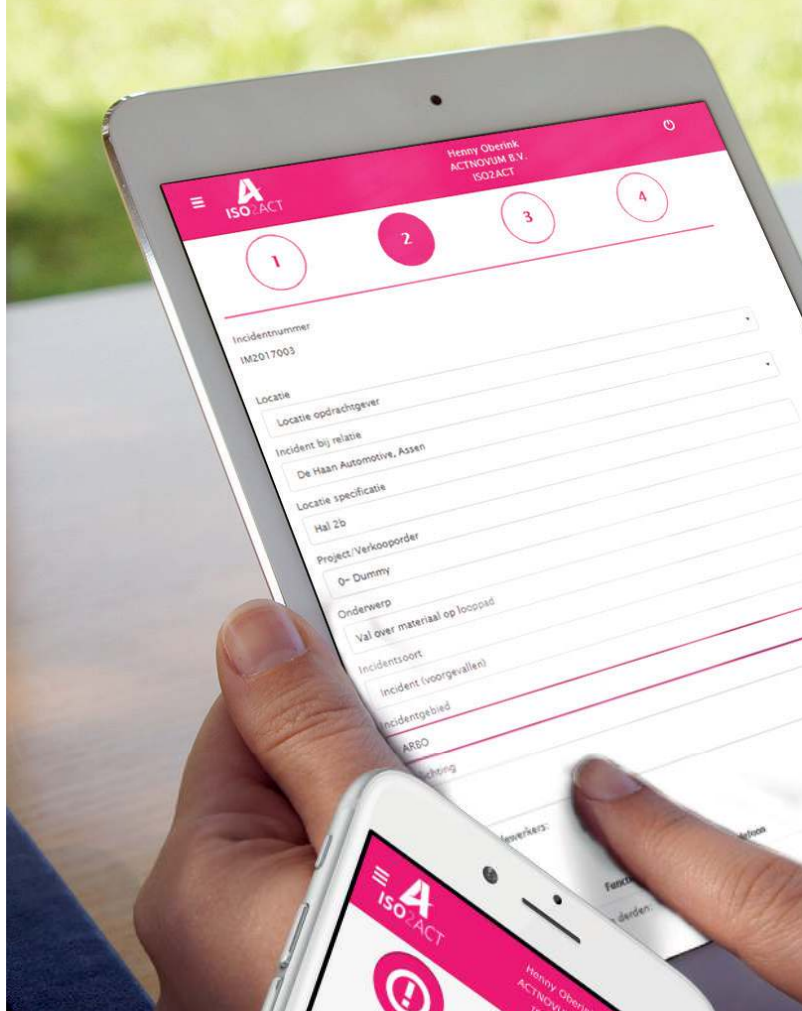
Henny Oberink
ACTNOVUM B.V.
ISO2ACT

ISO2ACT

1 2 3 4

Incidentnummer
IM2017003

Locatie
Locatie opdrachtgever

Incident bij relatie
De Haan Automotive, Assen

Locatie specificatie
Hal 2b

Project/Verkooporder
0- Dummy

Onderwerp
Val over materiaal op loopapd

Incidentsoort
Incident (voorgevallen)

Incidentgebied
ARBO

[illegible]chting

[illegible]dewerkers:

Functie

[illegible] derden

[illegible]efoon

ISO2ACT

Henny Oberi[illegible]
ACTNOV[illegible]